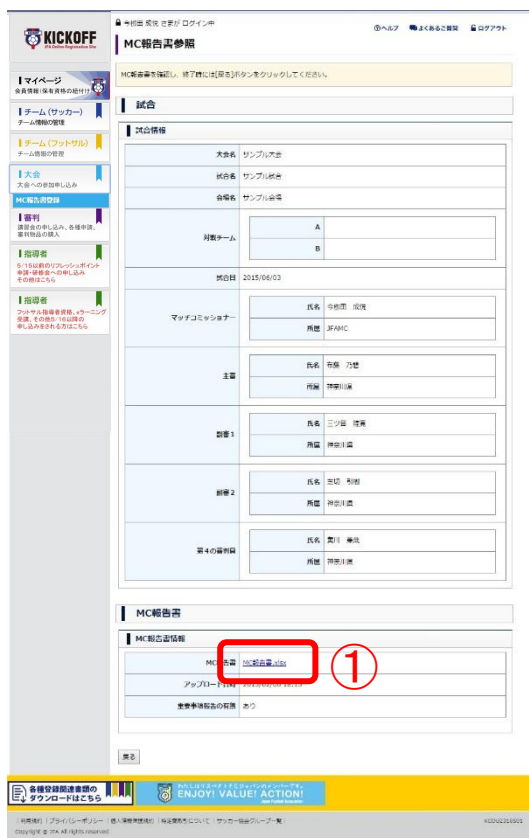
KICKOFF
JFA Online Registration Site

今田恵 規視 さまが ログイン中

ⓘヘルプ　よくあるご質問　ログアウト

MC報告書参照

MC報告書を確認し、終了時には[戻る]ボタンをクリックしてください。

マイページ
会員情報/保有資格の紐付け

チーム（サッカー）
チーム情報の管理

チーム（フットサル）
チーム情報の管理

大会
大会への参加申し込み

MC報告書登録

審判
講習会の申し込み、各種申請、審判物品の購入

指導者
6/15以前のリフレッシュポイント申請・研修会への申し込み
その他はこちら

指導者
フットサル指導者資格、eラーニング受講、その他6/16以降の申し込みをされる方はこちら

試合

試合情報

| 大会名 | サンプル大会 |
|---|---|
| 試合名 | サンプル試合 |
| 会場名 | サンプル会場 |

| 対戦チーム | A | |
|---|---|---|
| | B | |

| 試合日 | 2015/06/03 |
|---|---|

| マッチコミッショナー | 氏名 | 今田恵 規視 |
|---|---|---|
| | 所属 | JFAMC |
| 主審 | 氏名 | 有泉 乃穂 |
| | 所属 | 神奈川県 |
| 副審1 | 氏名 | 三ツ目 理恵 |
| | 所属 | 神奈川県 |
| 副審2 | 氏名 | 吉切 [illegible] |
| | 所属 | 神奈川県 |
| 第4の審判員 | 氏名 | 黒川 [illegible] |
| | 所属 | 神奈川県 |

MC報告書

MC報告書情報

| MC報告書 | MC報告書.xlsx |
|---|---|
| アップロード日時 | 2015/06/03 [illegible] |
| 重要事項報告の有無 | あり |

①

戻る

各種登録関連書類のダウンロードはこちら

ENJOY! VALUE! ACTION!

利用規約 | プライバシーポリシー | 個人情報保護規約 | 特定商取引法について | サッカー協会グループ一覧

Copyright © JFA All rights reserved.

KCDN2316505